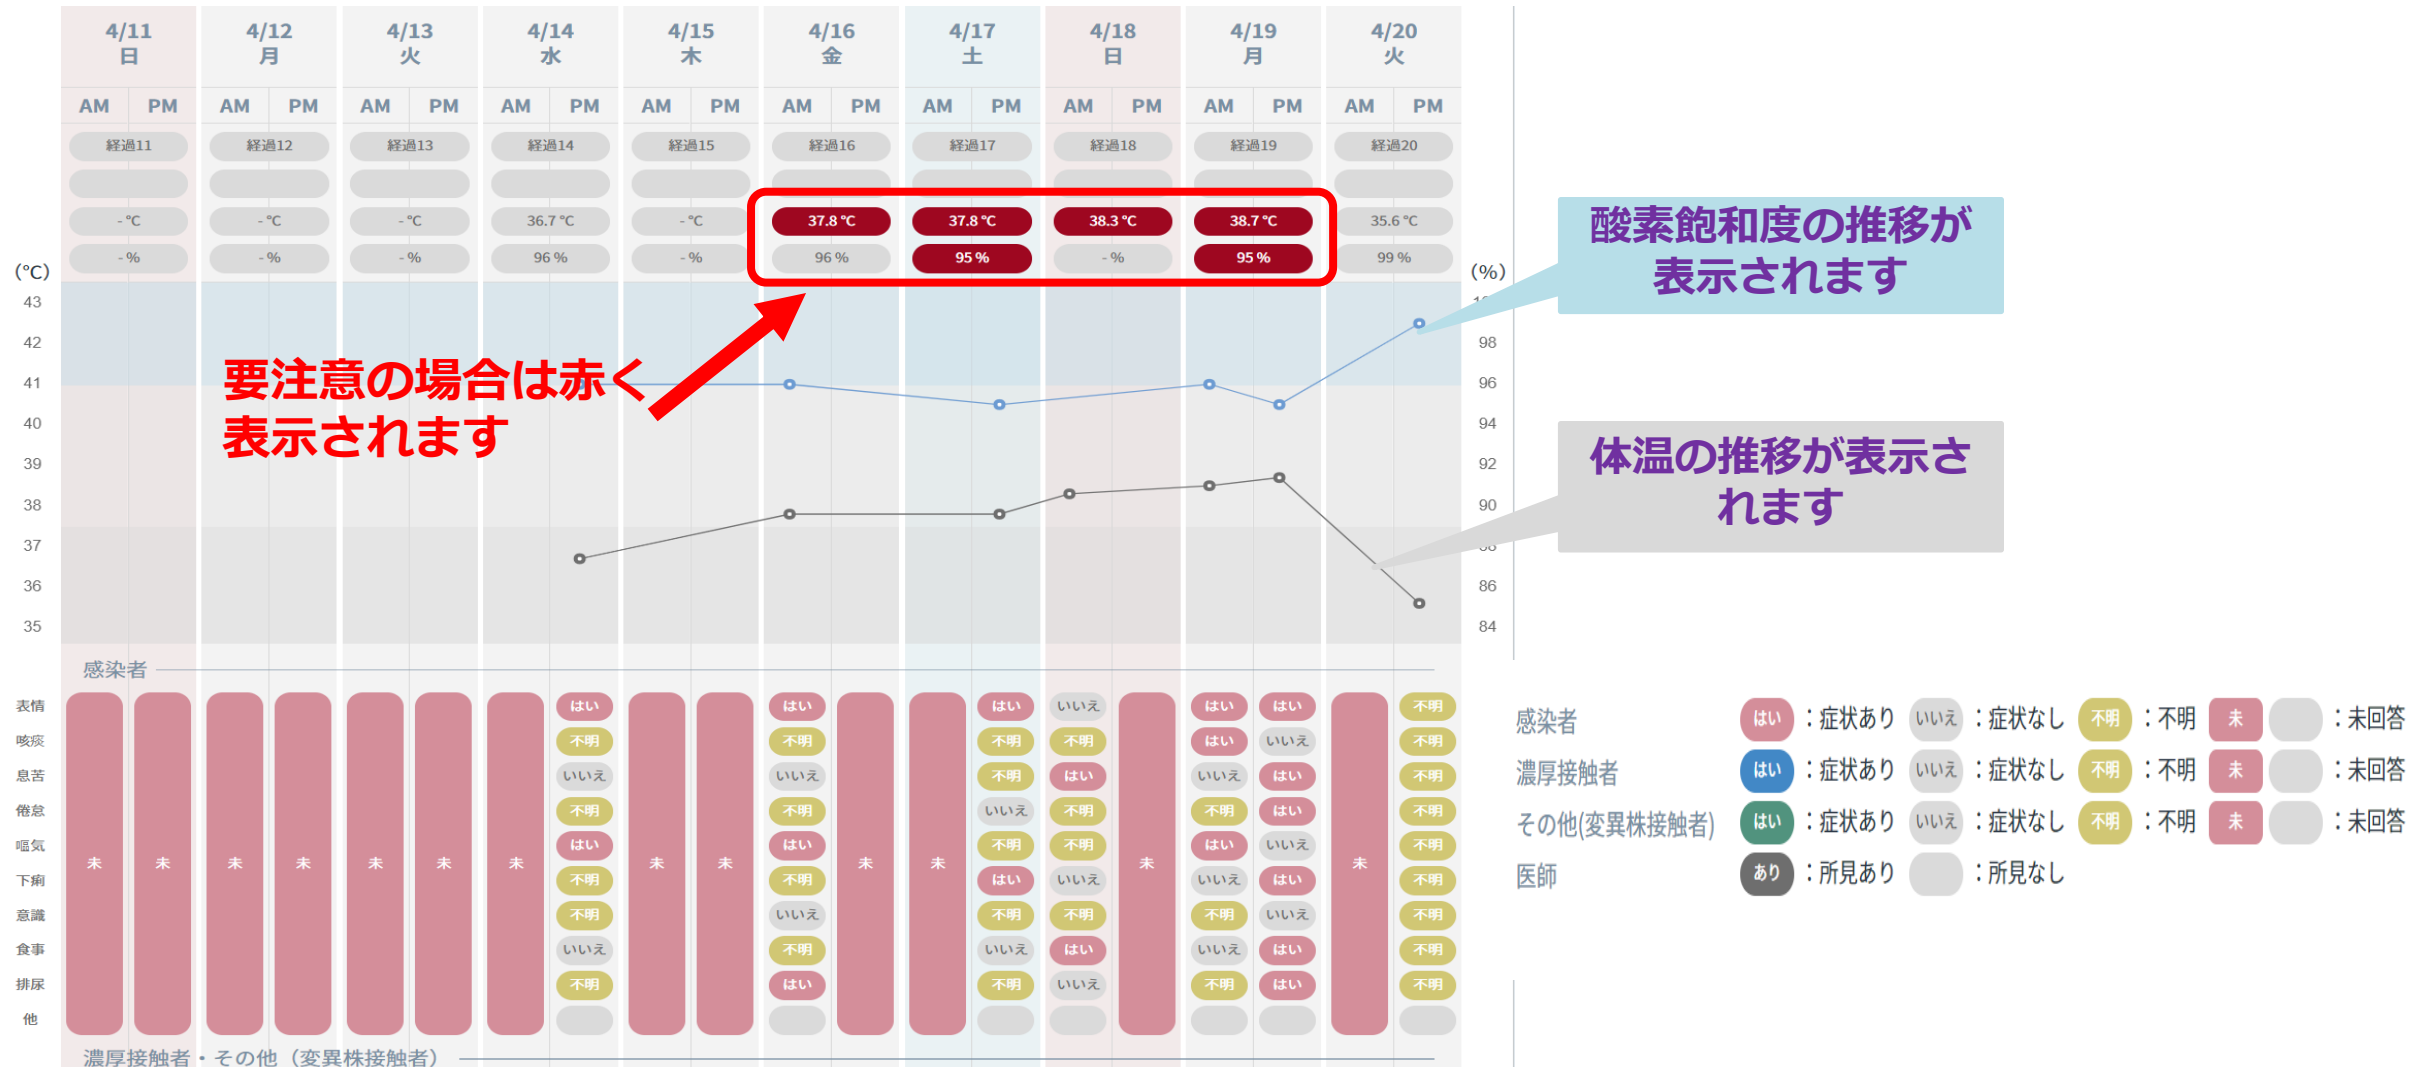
| 4/11 日 | 4/12 月 | 4/13 火 | 4/14 水 | 4/15 木 | 4/16 金 | 4/17 土 | 4/18 日 | 4/19 月 | 4/20 火 |
|---|---|---|---|---|---|---|---|---|---|
| AM PM | AM PM | AM PM | AM PM | AM PM | AM PM | AM PM | AM PM | AM PM | AM PM |
| 経過11 | 経過12 | 経過13 | 経過14 | 経過15 | 経過16 | 経過17 | 経過18 | 経過19 | 経過20 |
| - ℃ | - ℃ | - ℃ | 36.7 ℃ | - ℃ | 37.8 ℃ | 37.8 ℃ | 38.3 ℃ | 38.7 ℃ | 35.6 ℃ |
| - % | - % | - % | 96 % | - % | 96 % | 95 % | - % | 95 % | 99 % |

(℃)
43
42
41
40
39
38
37
36
35

(%)
98
96
94
92
90
86
84

要注意の場合は赤く表示されます

酸素飽和度の推移が表示されます

体温の推移が表示されます

感染者

表情
咳痰
息苦
倦怠
嘔気
下痢
意識
食事
排尿
他

未 未 未 未 未 未 未
はい 不明 いいえ 不明 はい 不明 不明 いいえ 不明
未 未
はい 不明 いいえ 不明 はい 不明 いいえ 不明 はい
未 未
はい 不明 不明 いいえ 不明 はい 不明 いいえ 不明
いいえ 不明 はい 不明 不明 いいえ 不明 はい いいえ
未
はい はい いいえ 不明 はい いいえ 不明 いいえ 不明
はい いいえ はい はい いいえ はい いいえ はい はい
未
不明 不明 不明 不明 不明 不明 不明 不明 不明

濃厚接触者・その他（変異株接触者）

感染者 はい ：症状あり いいえ ：症状なし 不明 ：不明 未 ：未回答
濃厚接触者 はい ：症状あり いいえ ：症状なし 不明 ：不明 未 ：未回答
その他(変異株接触者) はい ：症状あり いいえ ：症状なし 不明 ：不明 未 ：未回答
医師 あり ：所見あり ：所見なし